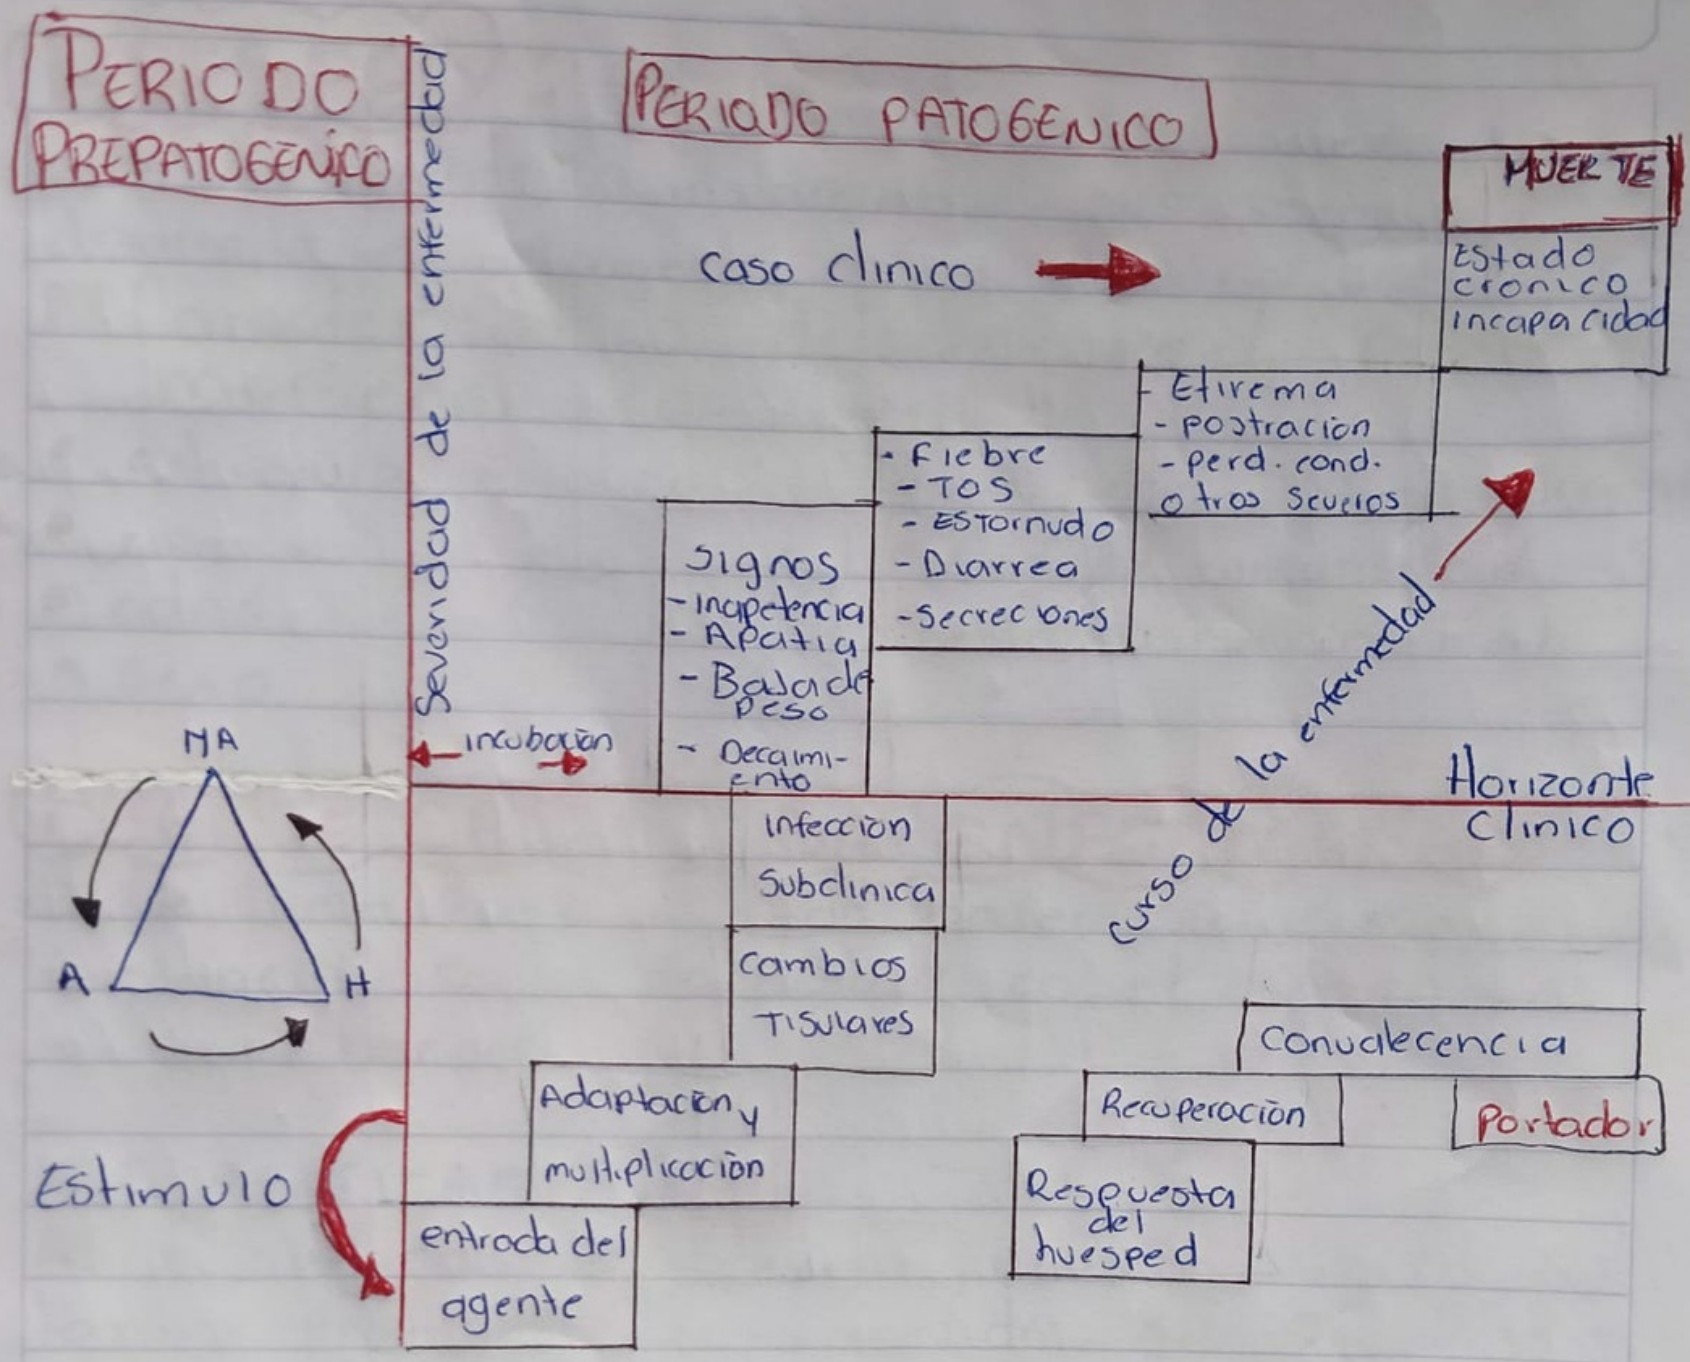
PERIODO PREPATOGENICO

Severidad de la enfermedad

PERIODO PATOGENICO

MUERTE

caso clinico

Estado cronico incapacidad

- Efirema
- postracion
- perd. cond.
otros secuelos

- Fiebre
- TOS
- Estornudo
- Diarrea
- Secreciones

Signos
- inapetencia
- Apatia
- Baja de peso
- Decaimiento

MA

incubacion

Horizonte clinico

curso de la enfermedad

Infeccion Subclinica

A

H

cambios Tisulares

Convalecencia

Adaptacion y multiplicacion

Recuperacion

Portador

Estimulo

Respuesta del huesped

entrada del agente